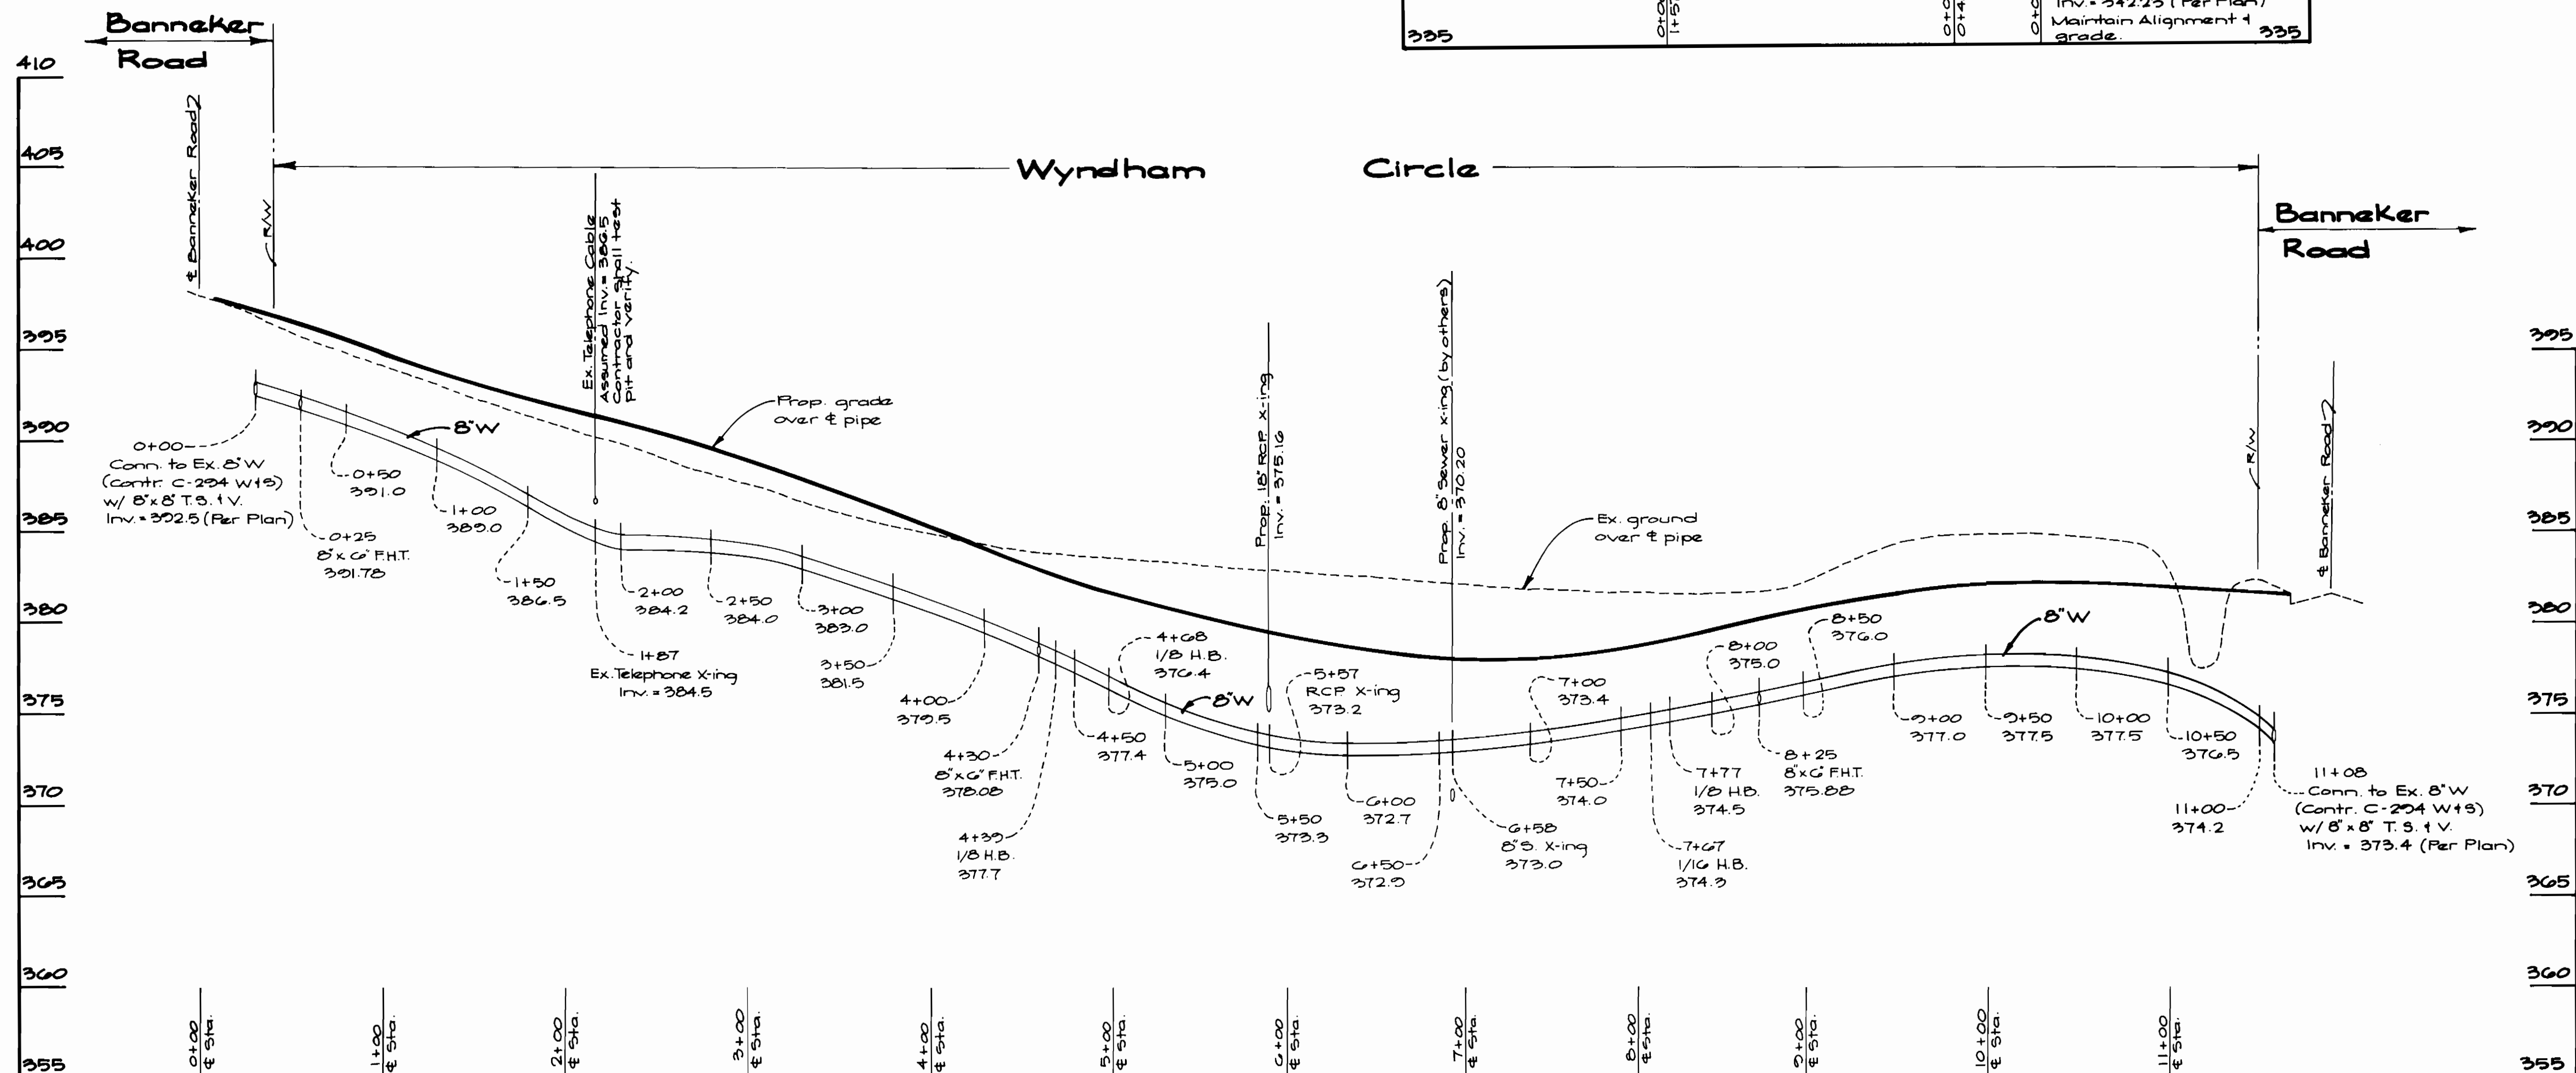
Banneker Road

410

405

400

395

390

385

380

375

370

365

360

355

Inv. = 342.25 (Per Plan)
Maintain Alignment & grade.

335

0+0
1+5

0+0
0+4

0+0

335

Wyndham Circle

Banneker Road

℄ Banneker Road

R/W

Ex. Telephone Cable
Assumed Inv. = 386.5
Contractor shall test pit and verify.

Prop. grade over ℄ pipe

8"W

0+00
Conn. to Ex. 8" W
(Contr. C-294 W+S)
w/ 8"x8" T.S. & V.
Inv. = 392.5 (Per Plan)

0+50
391.0

0+25
8"x6" F.H.T.
391.78

1+00
389.0

1+50
386.5

2+00
384.2

2+50
384.0

3+00
383.0

1+87
Ex. Telephone X-ing
Inv. = 384.5

3+50
381.5

4+00
379.5

4+30
8"x6" F.H.T.
378.08

4+39
1/8 H.B.
377.7

4+50
377.4

4+68
1/8 H.B.
376.4

8"W

5+00
375.0

5+50
373.3

Prop. 18" RCP x-ing
Inv. = 375.16

5+57
RCP X-ing
373.2

6+00
372.7

6+50
372.9

Prop. 8" Sewer x-ing (by others)
Inv. = 370.20

6+58
8" S. X-ing
373.0

Ex. ground over ℄ pipe

7+00
373.4

7+50
374.0

7+67
1/16 H.B.
374.3

7+77
1/8 H.B.
374.5

8+00
375.0

8+25
8"x6" F.H.T.
375.88

8+50
376.0

8"W

9+00
377.0

9+50
377.5

10+00
377.5

10+50
376.5

11+00
374.2

R/W

℄ Banneker Road

11+08
Conn. to Ex. 8" W
(Contr. C-294 W+S)
w/ 8"x8" T.S. & V.
Inv. = 373.4 (Per Plan)

395

390

385

380

375

370

365

360

355

0+00 ℄ Sta.

1+00 ℄ Sta.

2+00 ℄ Sta.

3+00 ℄ Sta.

4+00 ℄ Sta.

5+00 ℄ Sta.

6+00 ℄ Sta.

7+00 ℄ Sta.

8+00 ℄ Sta.

9+00 ℄ Sta.

10+00 ℄ Sta.

11+00 ℄ Sta.